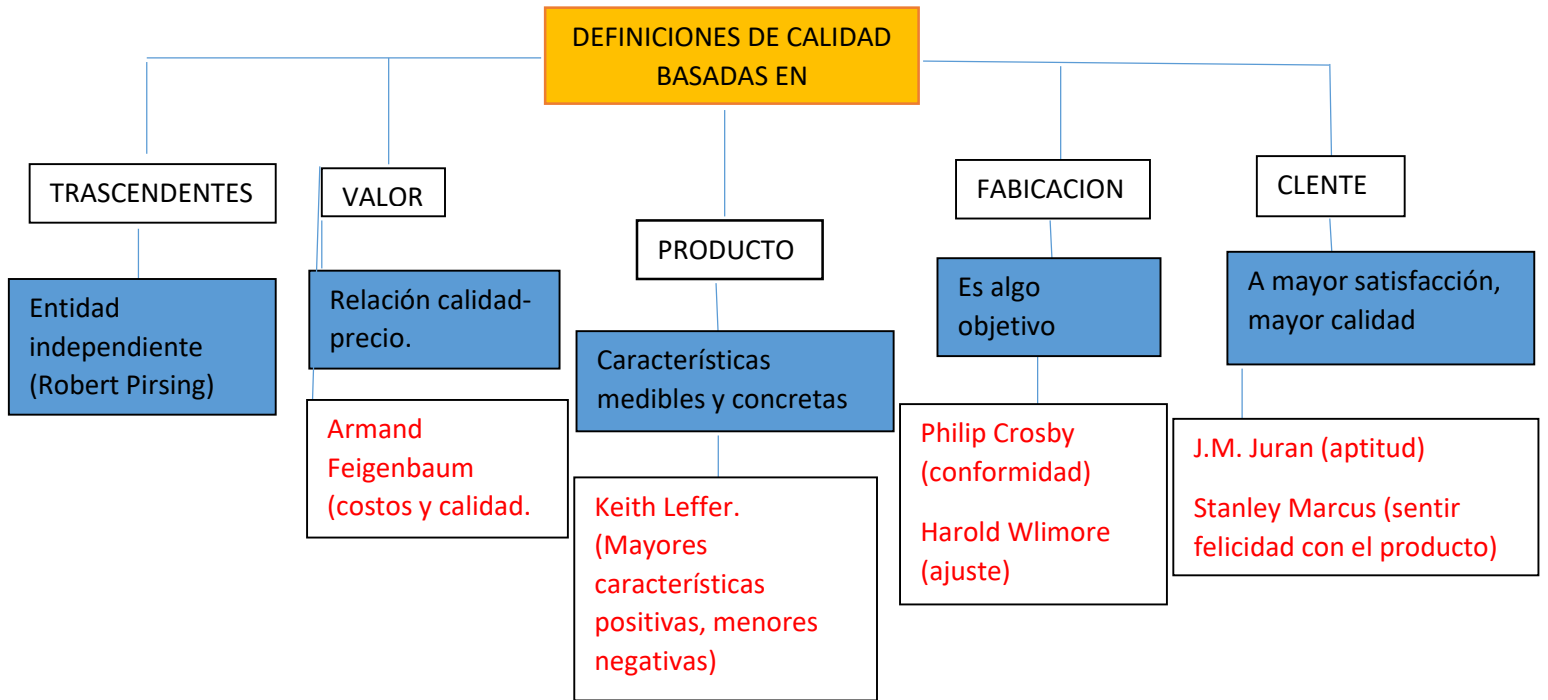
DEFINICIONES DE CALIDAD BASADAS EN

TRASCENDENTES

Entidad independiente (Robert Pirsing)

VALOR

Relación calidad-precio.

Armand Feigenbaum (costos y calidad.

PRODUCTO

Características medibles y concretas

Keith Leffer. (Mayores características positivas, menores negativas)

FABICACION

Es algo objetivo

Philip Crosby (conformidad)

Harold Wlimore (ajuste)

CLENTE

A mayor satisfacción, mayor calidad

J.M. Juran (aptitud)

Stanley Marcus (sentir felicidad con el producto)